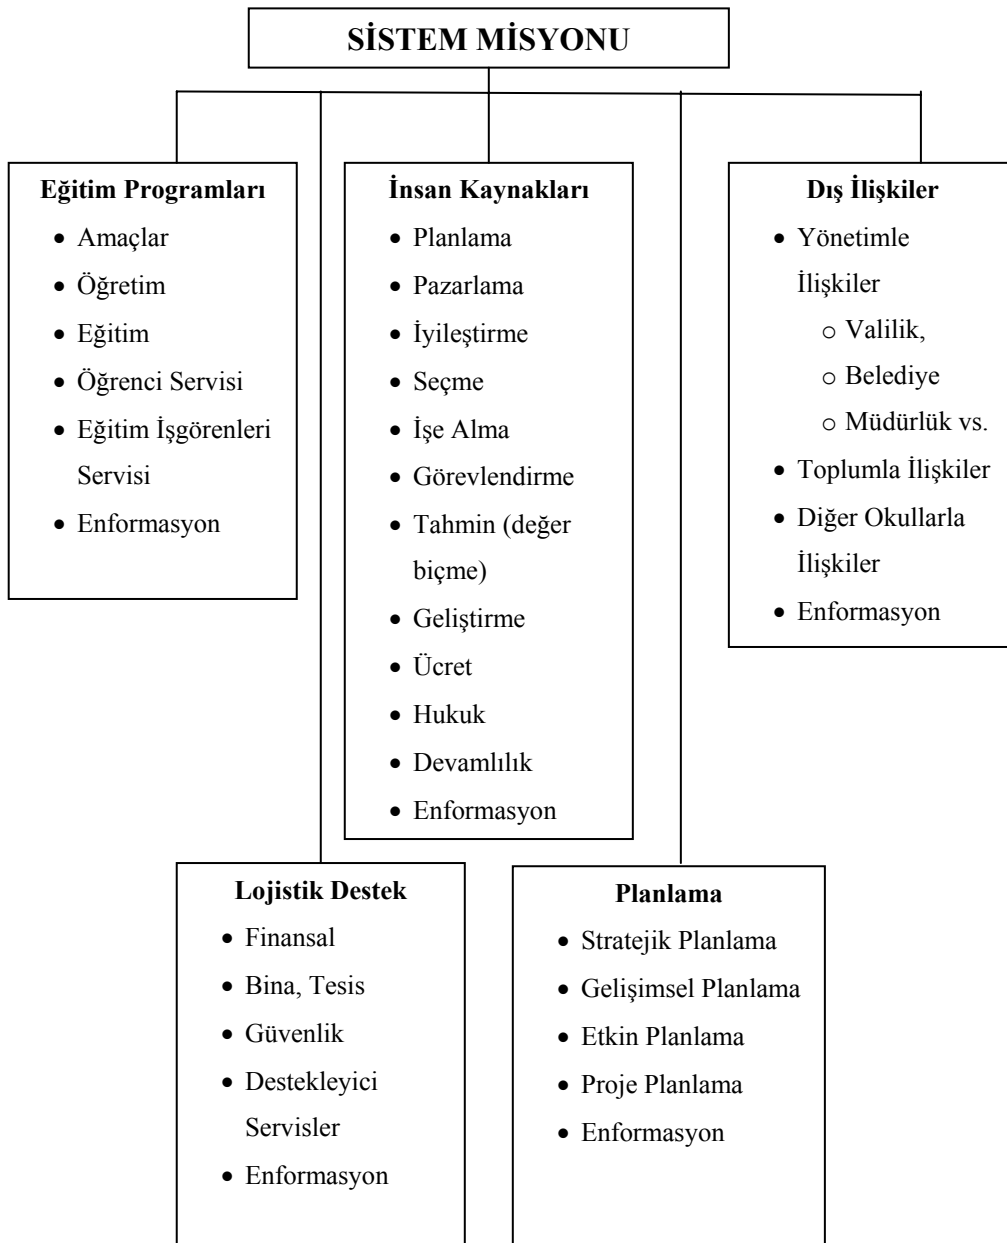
SİSTEM MİSYONU

Eğitim Programları
- Amaçlar
- Öğretim
- Eğitim
- Öğrenci Servisi
- Eğitim İşgörenleri Servisi
- Enformasyon

İnsan Kaynakları
- Planlama
- Pazarlama
- İyileştirme
- Seçme
- İşe Alma
- Görevlendirme
- Tahmin (değer biçme)
- Geliştirme
- Ücret
- Hukuk
- Devamlılık
- Enformasyon

Dış İlişkiler
- Yönetimle İlişkiler
  - Valilik,
  - Belediye
  - Müdürlük vs.
- Toplumla İlişkiler
- Diğer Okullarla İlişkiler
- Enformasyon

Lojistik Destek
- Finansal
- Bina, Tesis
- Güvenlik
- Destekleyici Servisler
- Enformasyon

Planlama
- Stratejik Planlama
- Gelişimsel Planlama
- Etkin Planlama
- Proje Planlama
- Enformasyon